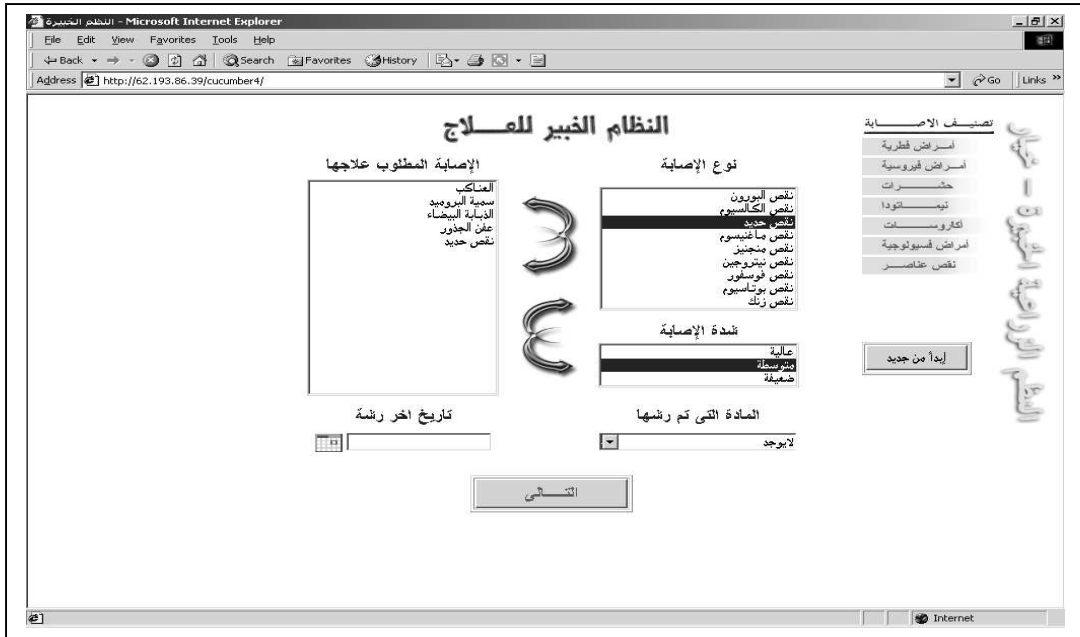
النظام الخبيرة - Microsoft Internet Explorer

File Edit View Favorites Tools Help

Back Search Favorites History

Address http://62.193.86.39/cucumber4/

Go Links »

النظام الخبير للعـــلاج

تصنيـــف الاصـــــابة
امــراض فطرية
امــراض فيروسية
حشــــرات
نيمـــــاتودا
اكاروســـات
امراض فسيولوجية
نقص عناصـــر

إبدأ من جديد

نوع الإصابة
نقص البورون
نقص الكالسيوم
نقص حديد
نقص ماغنيسوم
نقص منجنيز
نقص نيتروجين
نقص فوسفور
نقص بوتاسيوم
نقص زنك

الإصابة المطلوب علاجها
العناكب
سمية البروميد
الذبابة البيضاء
عفن الجذور
نقص حديد

شدة الإصابة
عالية
متوسطة
ضعيفة

المادة التى تم رشها
لايوجد

تاريخ اخر رشة

التـــــالى

Internet